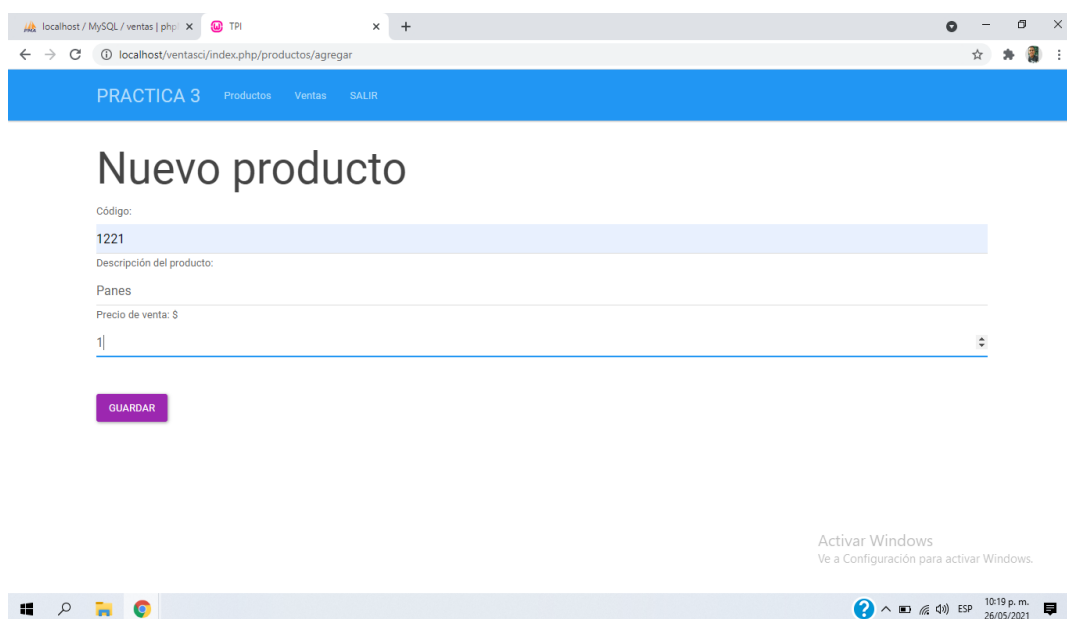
localhost / MySQL / ventas | phpM ×
TPI ×
+

localhost/ventasci/index.php/productos/agregar

PRACTICA 3 Productos Ventas SALIR

Nuevo producto

Código:

1221

Descripción del producto:

Panes

Precio de venta: $

1

GUARDAR

Activar Windows
Ve a Configuración para activar Windows.

ESP 10:19 p. m. 26/05/2021